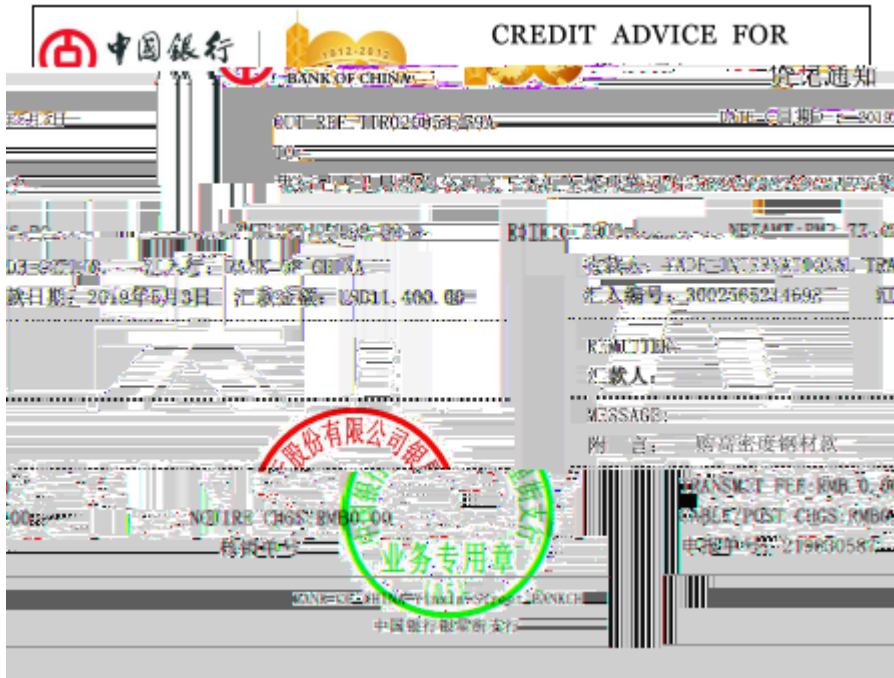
中国银行 1912-2012 CREDIT ADVICE FOR

BANK OF CHINA

入账通知

OUR REF: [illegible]

TO:

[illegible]

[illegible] NET AMT: RMB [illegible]

汇入行: BANK OF CHINA

付款人: FADE INTERNATIONAL TRA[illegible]

汇款日期: 2019年5月3日 汇款金额: USD11,400.00

汇入编号: 3002565234692

REMITTER:

汇款人:

MESSAGE:

附 言: 购高密度钢材款

股份有限公司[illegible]

业务专用章

TRANSACT FEE: RMB 0.00

INQUIRE CHGS: RMB0.00

CABLE/POST CHGS: RMB0

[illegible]

电话号码: 21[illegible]30587

BANK OF CHINA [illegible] BRANCH

中国银行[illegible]支行